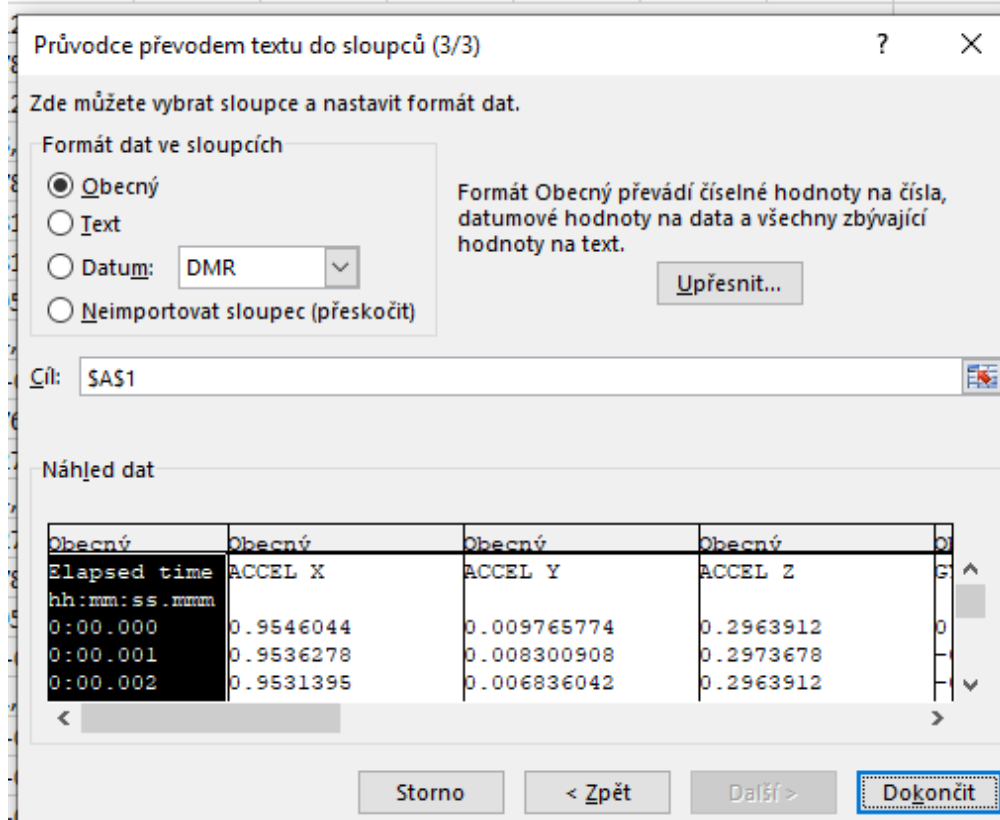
Průvodce převodem textu do sloupců (3/3)

?

Zde můžete vybrat sloupce a nastavit formát dat.

Formát dat ve sloupcích

Obecný

Text

Datum: DMR

Neimportovat sloupec (přeskočit)

Formát Obecný převádí číselné hodnoty na čísla, datumové hodnoty na data a všechny zbývající hodnoty na text.

Upřesnit...

Cíl: $A$1

Náhled dat

| Obecný | Obecný | Obecný | Obecný | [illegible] |
|---|---|---|---|---|
| Elapsed time | ACCEL X | ACCEL Y | ACCEL Z | G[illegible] |
| hh:mm:ss.mmm | | | | |
| 0:00.000 | 0.9546044 | 0.009765774 | 0.2963912 | 0 |
| 0:00.001 | 0.9536278 | 0.008300908 | 0.2973678 | -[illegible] |
| 0:00.002 | 0.9531395 | 0.006836042 | 0.2963912 | -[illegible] |

Storno

< Zpět

Další >

Dokončit